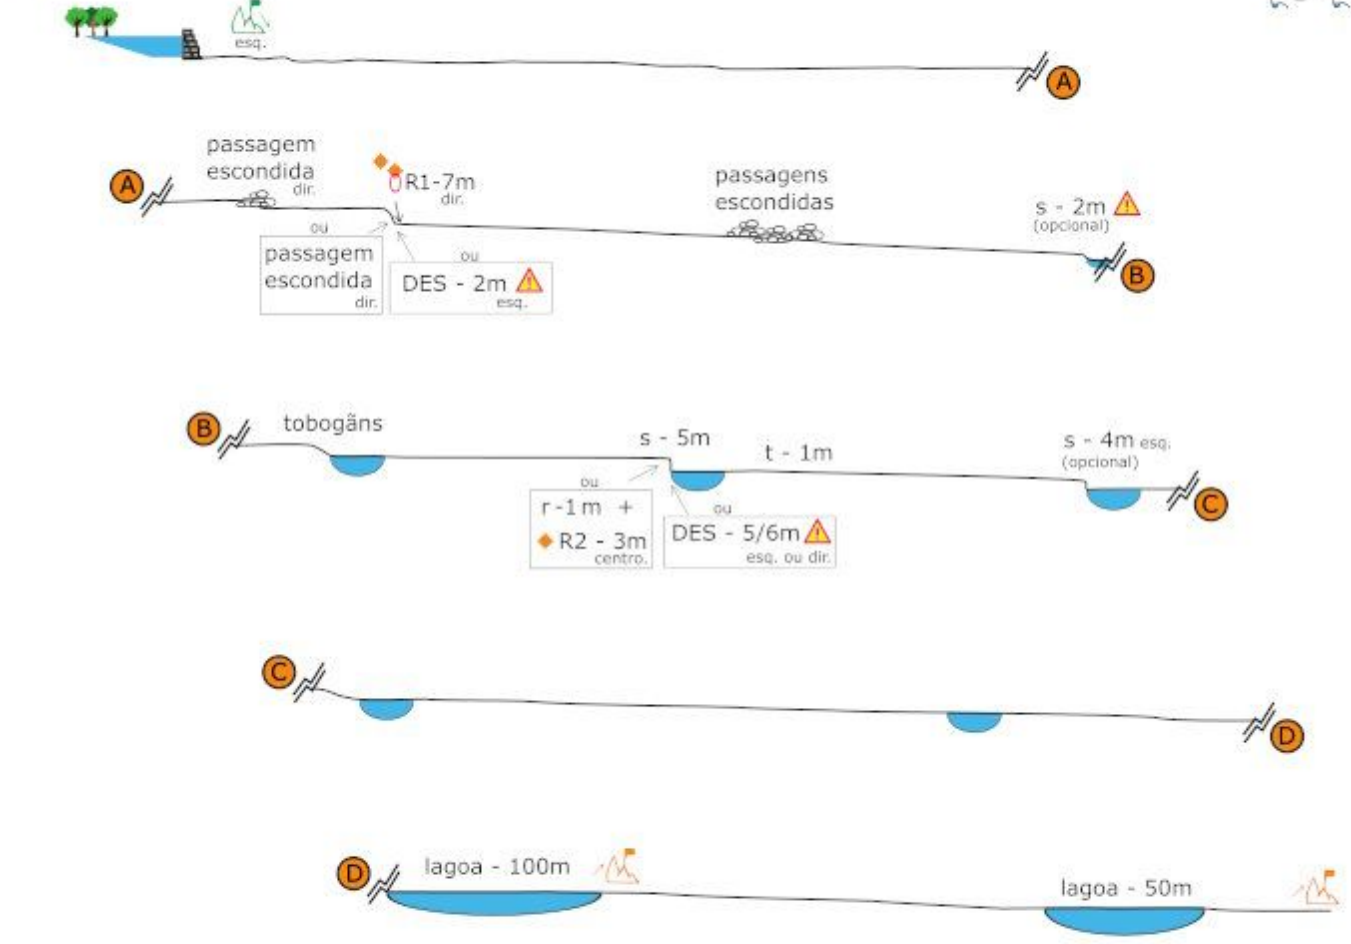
esq.

A

A

passagem escondida dir.

R1-7m dir.

passagens escondidas

s - 2m (opcional)

ou

passagem escondida dir.

ou

DES - 2m esq.

B

B

tobogãs

s - 5m

t - 1m

s - 4m esq. (opcional)

ou

r-1m +

R2 - 3m centro.

ou

DES - 5/6m esq. ou dir.

C

C

D

D

lagoa - 100m

lagoa - 50m